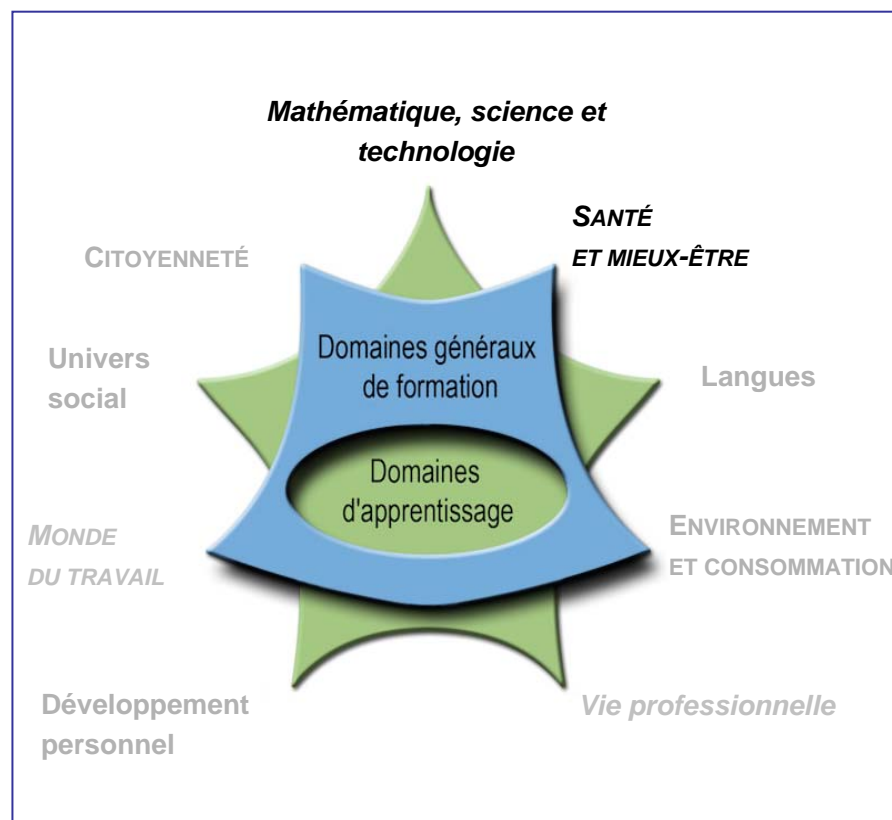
Mathématique, science et technologie

SANTÉ ET MIEUX-ÊTRE

CITOYENNETÉ

Univers social

Domaines généraux de formation

Langues

Domaines d'apprentissage

MONDE DU TRAVAIL

ENVIRONNEMENT ET CONSOMMATION

Développement personnel

Vie professionnelle